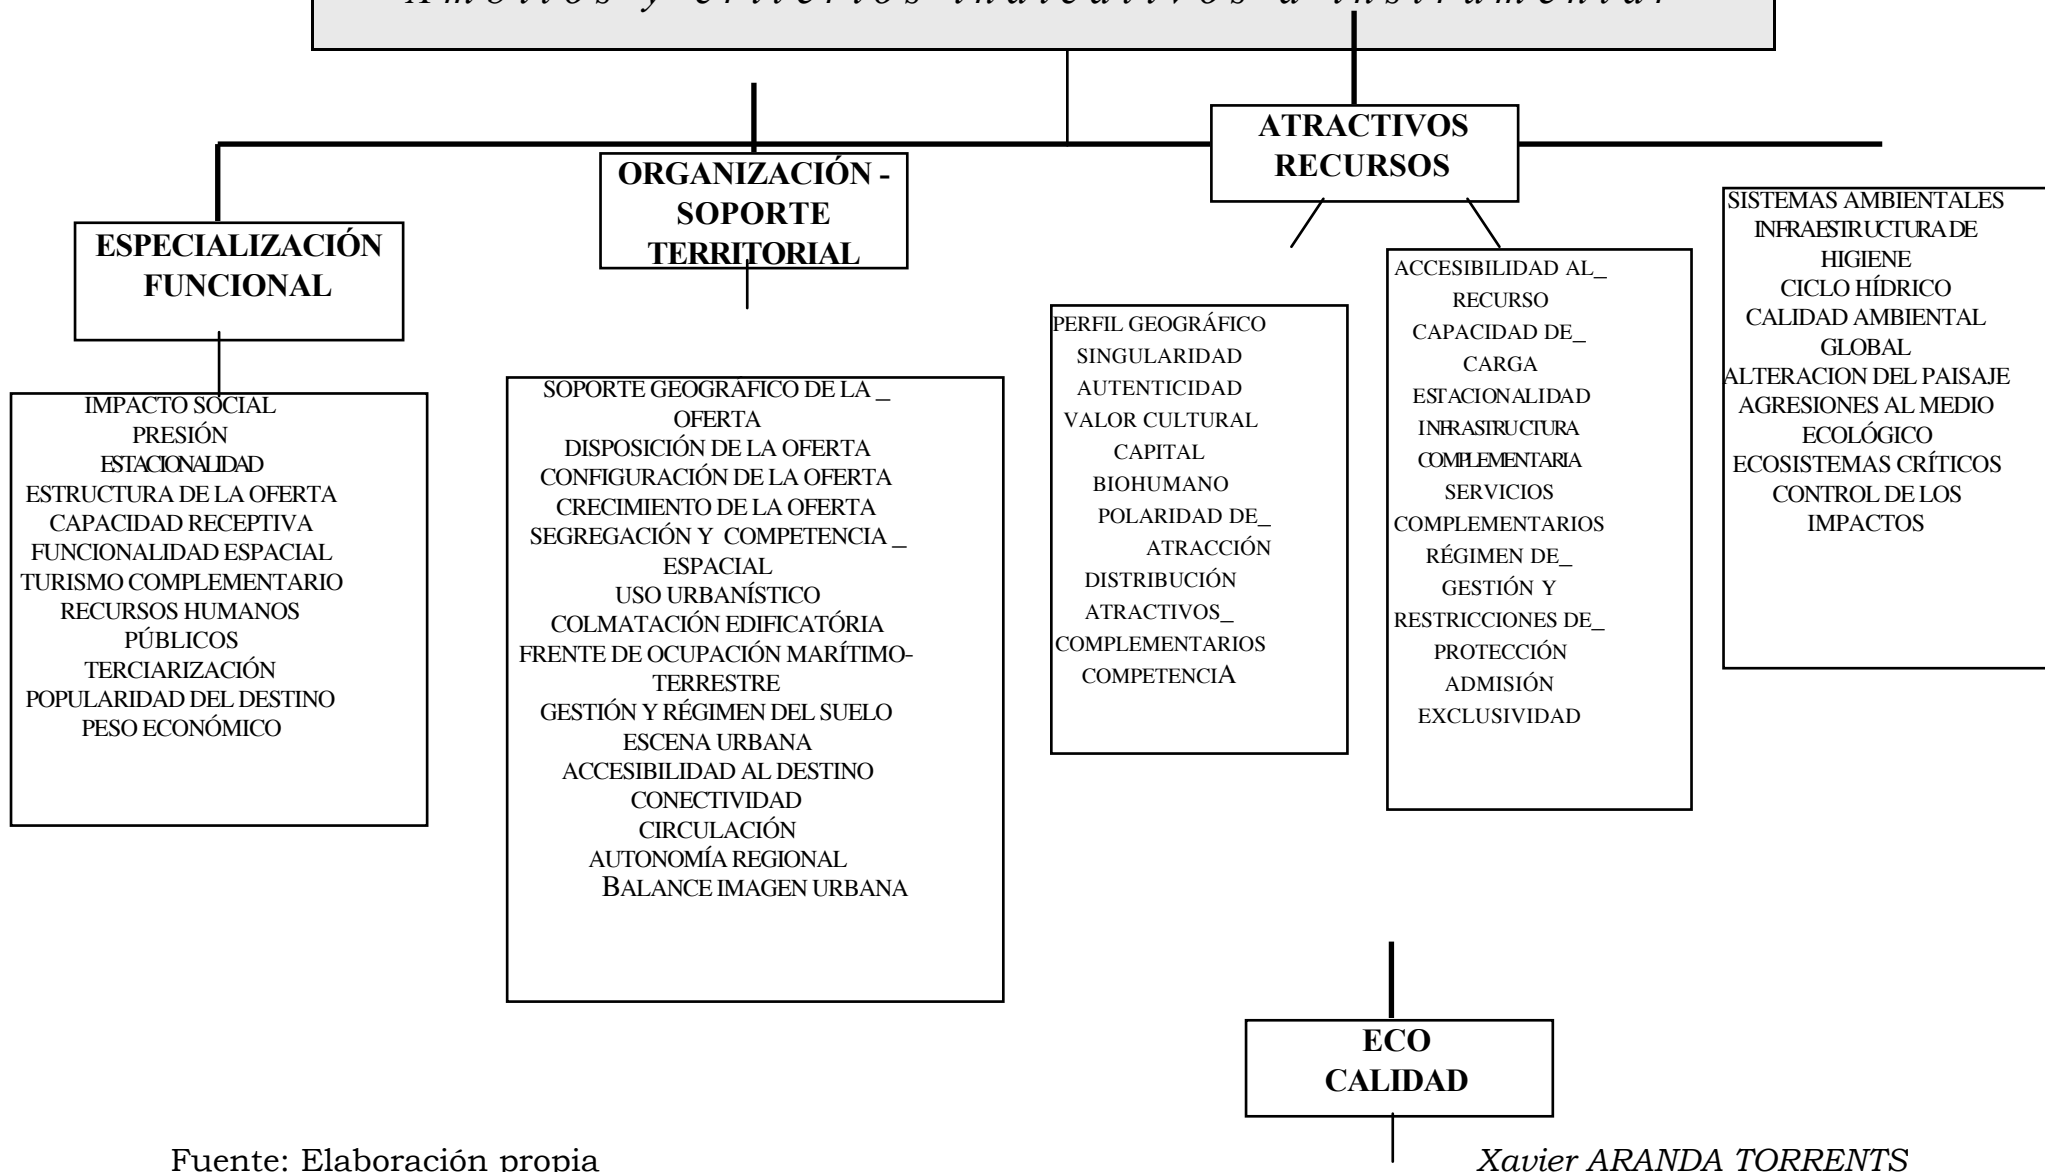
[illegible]

ESPECIALIZACIÓN FUNCIONAL

IMPACTO SOCIAL
PRESIÓN
ESTACIONALIDAD
ESTRUCTURA DE LA OFERTA
CAPACIDAD RECEPTIVA
FUNCIONALIDAD ESPACIAL
TURISMO COMPLEMENTARIO
RECURSOS HUMANOS PÚBLICOS
TERCIARIZACIÓN
POPULARIDAD DEL DESTINO
PESO ECONÓMICO

ORGANIZACIÓN - SOPORTE TERRITORIAL

SOPORTE GEOGRÁFICO DE LA _ OFERTA
DISPOSICIÓN DE LA OFERTA
CONFIGURACIÓN DE LA OFERTA
CRECIMIENTO DE LA OFERTA
SEGREGACIÓN Y COMPETENCIA _ ESPACIAL
USO URBANÍSTICO
COLMATACIÓN EDIFICATÓRIA
FRENTE DE OCUPACIÓN MARÍTIMO-TERRESTRE
GESTIÓN Y RÉGIMEN DEL SUELO
ESCENA URBANA
ACCESIBILIDAD AL DESTINO
CONECTIVIDAD
CIRCULACIÓN
AUTONOMÍA REGIONAL
BALANCE IMAGEN URBANA

ATRACTIVOS RECURSOS

PERFIL GEOGRÁFICO
SINGULARIDAD
AUTENTICIDAD
VALOR CULTURAL
CAPITAL BIOHUMANO
POLARIDAD DE_ ATRACCIÓN
DISTRIBUCIÓN ATRACTIVOS_ COMPLEMENTARIOS
COMPETENCIA

ACCESIBILIDAD AL_ RECURSO
CAPACIDAD DE_ CARGA
ESTACIONALIDAD
INFRASTRUCTURA COMPLEMENTARIA
SERVICIOS COMPLEMENTARIOS
RÉGIMEN DE_ GESTIÓN Y RESTRICCIONES DE_ PROTECCIÓN
ADMISIÓN
EXCLUSIVIDAD

SISTEMAS AMBIENTALES
INFRAESTRUCTURA DE HIGIENE
CICLO HÍDRICO
CALIDAD AMBIENTAL GLOBAL
ALTERACION DEL PAISAJE
AGRESIONES AL MEDIO ECOLÓGICO
ECOSISTEMAS CRÍTICOS
CONTROL DE LOS IMPACTOS

ECO CALIDAD

Fuente: Elaboración propia

Xavier ARANDA TORRENTS